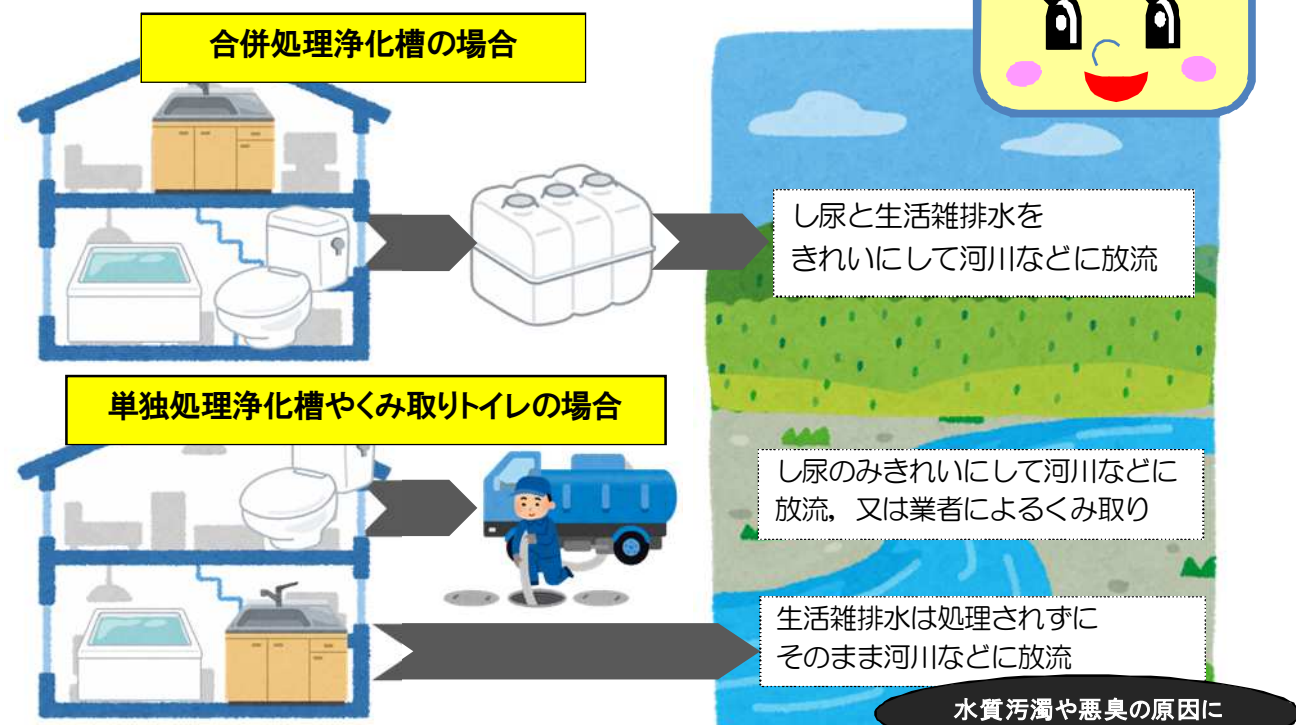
合併処理浄化槽の場合

し尿と生活雑排水を
きれいにして河川などに放流

単独処理浄化槽やくみ取りトイレの場合

し尿のみきれいにして河川などに
放流，又は業者によるくみ取り

生活雑排水は処理されずに
そのまま河川などに放流

水質汚濁や悪臭の原因に